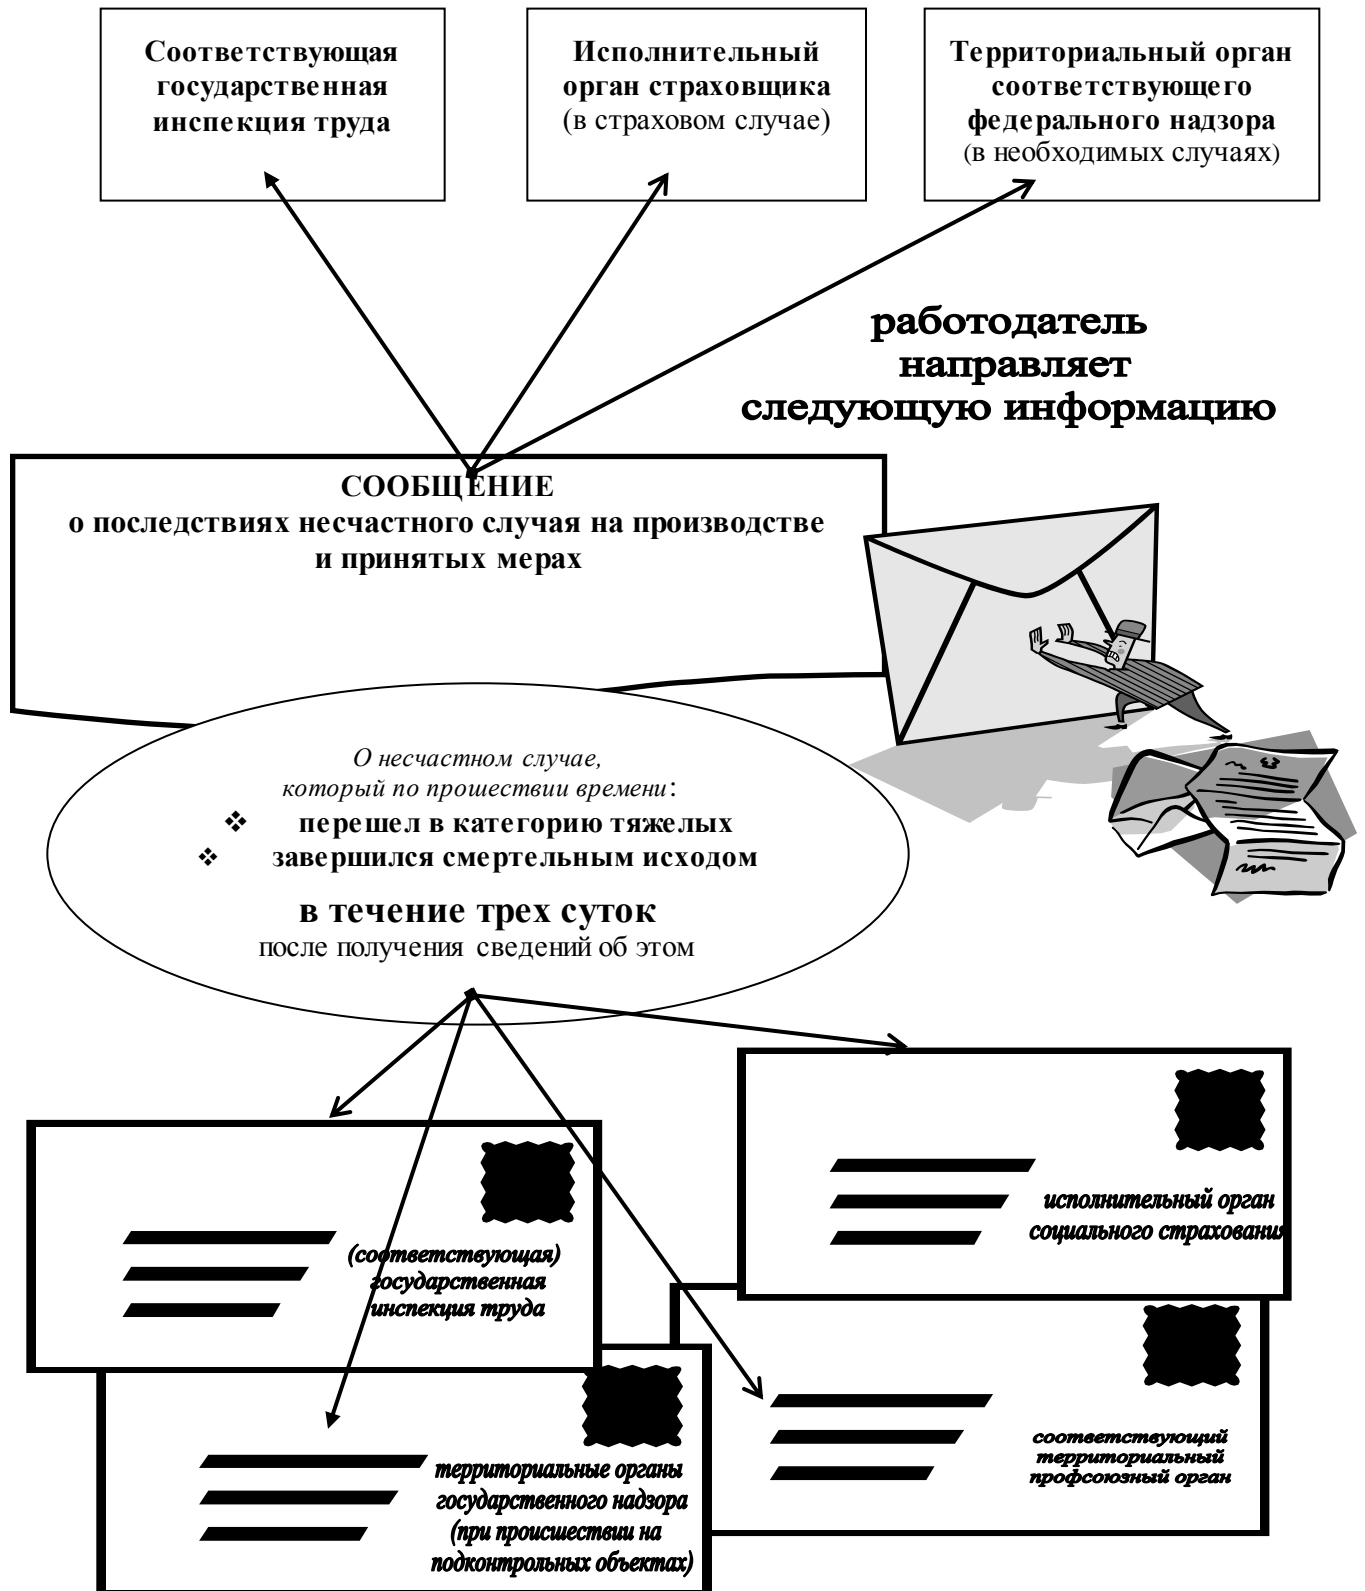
Соответствующая государственная инспекция труда

Исполнительный орган страховщика (в страховом случае)

Территориальный орган соответствующего федерального надзора (в необходимых случаях)

работодатель направляет следующую информацию

СООБЩЕНИЕ
о последствиях несчастного случая на производстве и принятых мерах

О несчастном случае, который по прошествии времени:
❖ перешел в категорию тяжелых
❖ завершился смертельным исходом

в течение трех суток
после получения сведений об этом

(соответствующая) государственная инспекция труда

исполнительный орган социального страховани

территориальные органы государственного надзора (при происшествии на подконтрольных объектах)

соответствующий территориальный профсоюзный орган